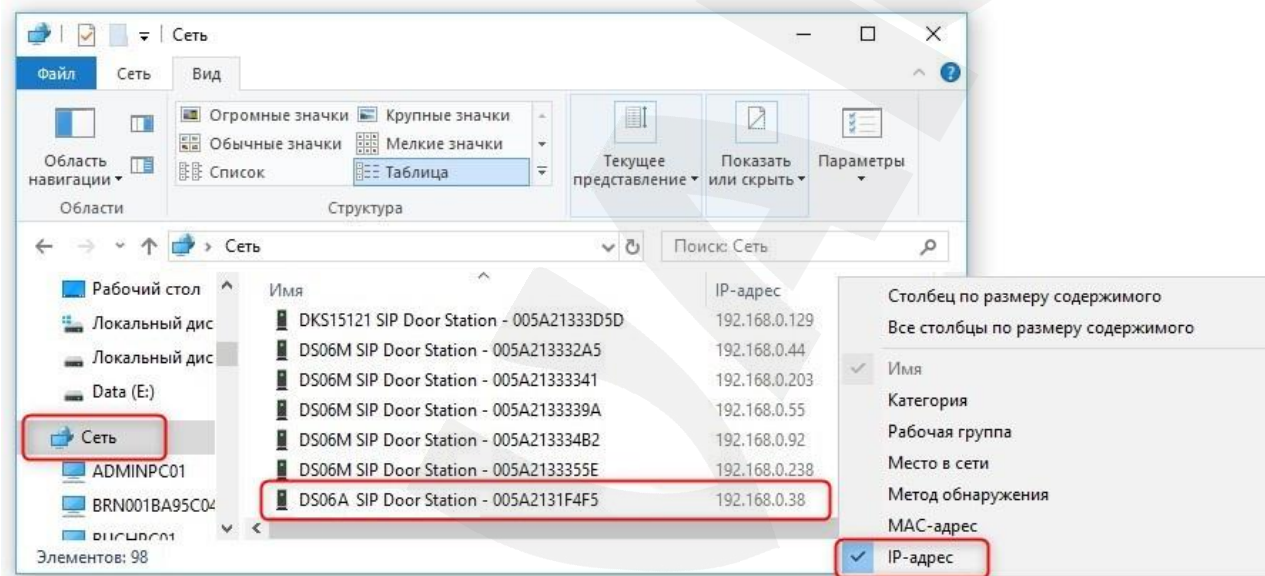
Сеть

Файл Сеть Вид

Область навигации

Огромные значки Крупные значки
Обычные значки Мелкие значки
Список Таблица

Текущее представление
Показать или скрыть
Параметры

Области Структура

Сеть

Поиск: Сеть

Рабочий стол
Локальный дис
Локальный дис
Data (E:)
Сеть
ADMINPC01
BRN001BA95C04
BUCHPC01

| Имя | IP-адрес |
|---|---|
| DKS15121 SIP Door Station - 005A21333D5D | 192.168.0.129 |
| DS06M SIP Door Station - 005A213332A5 | 192.168.0.44 |
| DS06M SIP Door Station - 005A21333341 | 192.168.0.203 |
| DS06M SIP Door Station - 005A2133339A | 192.168.0.55 |
| DS06M SIP Door Station - 005A213334B2 | 192.168.0.92 |
| DS06M SIP Door Station - 005A2133355E | 192.168.0.238 |
| DS06A SIP Door Station - 005A2131F4F5 | 192.168.0.38 |

Элементов: 98

Столбец по размеру содержимого
Все столбцы по размеру содержимого
Имя
Категория
Рабочая группа
Место в сети
Метод обнаружения
MAC-адрес
IP-адрес